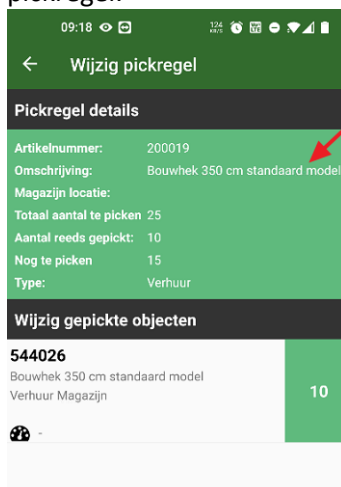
pickregel:

09:18

Wijzig pickregel

Pickregel details

| | |
|---|---|
| Artikelnummer: | 200019 |
| Omschrijving: | Bouwhek 350 cm standaard model |
| Magazijn locatie: | |
| Totaal aantal te picken | 25 |
| Aantal reeds gepickt: | 10 |
| Nog te picken | 15 |
| Type: | Verhuur |

Wijzig gepickte objecten

544026
Bouwhek 350 cm standaard model
Verhuur Magazijn
-

10